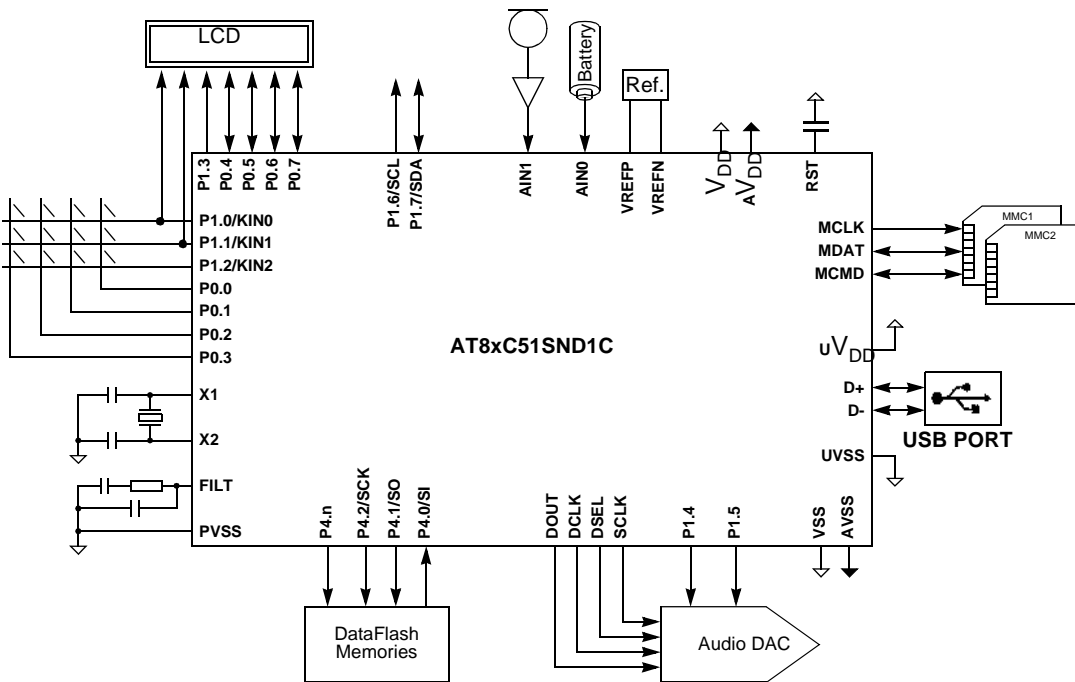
LCD

Battery

Ref.

P1.3
P0.4
P0.5
P0.6
P0.7

P1.6/SCL
P1.7/SDA

AIN1
AIN0
VREFP
VREFN
$V_{DD}$
$AV_{DD}$
RST

P1.0/KIN0
P1.1/KIN1
P1.2/KIN2
P0.0
P0.1
P0.2
P0.3

MCLK
MDAT
MCMD

MMC1
MMC2

AT8xC51SND1C

$uV_{DD}$

X1
X2

D+
D-

USB PORT

UVSS

FILT
PVSS

P4.n
P4.2/SCK
P4.1/SO
P4.0/SI

DOUT
DCLK
DSEL
SCLK
P1.4
P1.5

VSS
AVSS

DataFlash Memories

Audio DAC